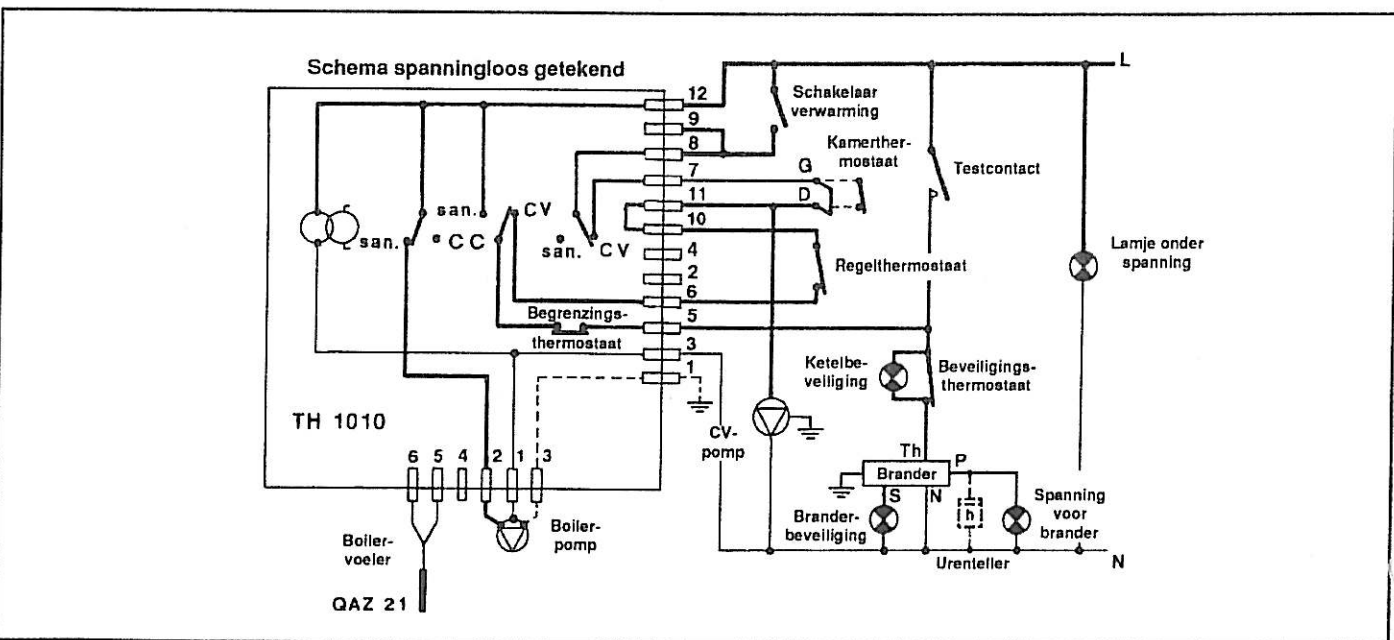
Schema spanningloos getekend

L

12
9
8
7
11
10
4
2
6
5
3
1

Schakelaar verwarming

Kamerthermostaat

G
D

Testcontact

san.
san.
C C
san.
C V
san.
C V

Regelthermostaat

Lampje onder spanning

Begrenzingsthermostaat

Ketelbeveiliging

Beveiligingsthermostaat

TH 1010

CV-pomp

Th
Brander
P
S
N
h

6 5 4 2 1 3

Boilervoeler

Boilerpomp

Branderbeveiliging

Spanning voor brander

Urenteller

N

QAZ 21